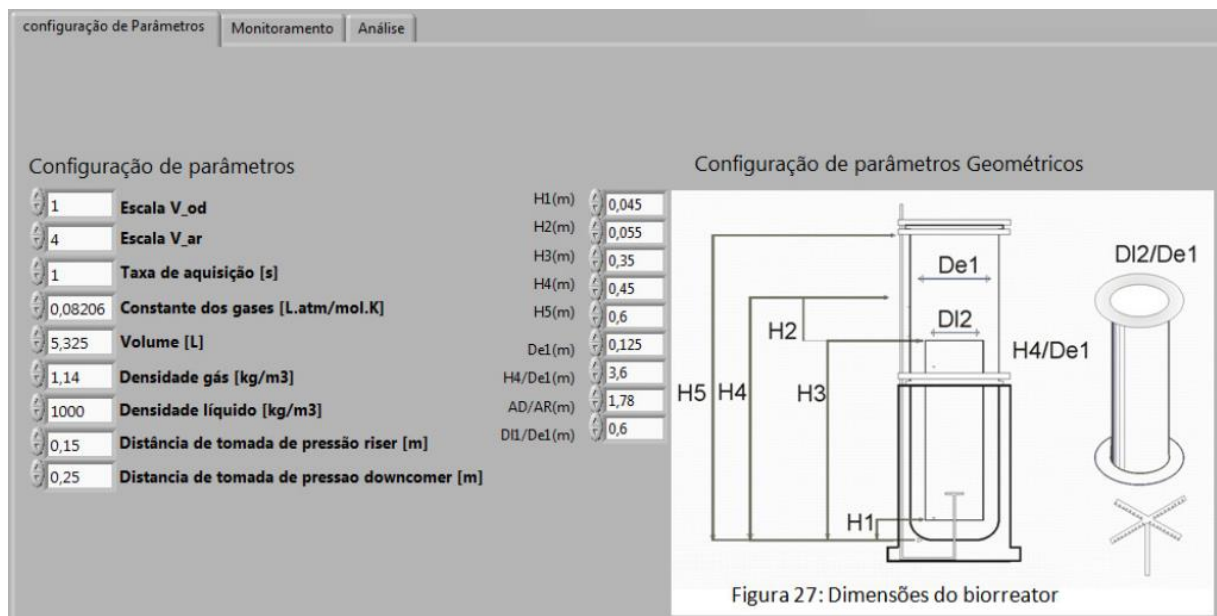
configuração de Parâmetros | Monitoramento | Análise

Configuração de parâmetros

1 Escala V_od
4 Escala V_ar
1 Taxa de aquisição [s]
0,08206 Constante dos gases [L.atm/mol.K]
5,325 Volume [L]
1,14 Densidade gás [kg/m3]
1000 Densidade líquido [kg/m3]
0,15 Distância de tomada de pressão riser [m]
0,25 Distancia de tomada de pressao downcomer [m]

H1(m) 0,045
H2(m) 0,055
H3(m) 0,35
H4(m) 0,45
H5(m) 0,6
De1(m) 0,125
H4/De1(m) 3,6
AD/AR(m) 1,78
DI1/De1(m) 0,6

Configuração de parâmetros Geométricos

De1
DI2
H2
H4/De1
H5 H4
H3
H1
DI2/De1

Figura 27: Dimensões do biorreator